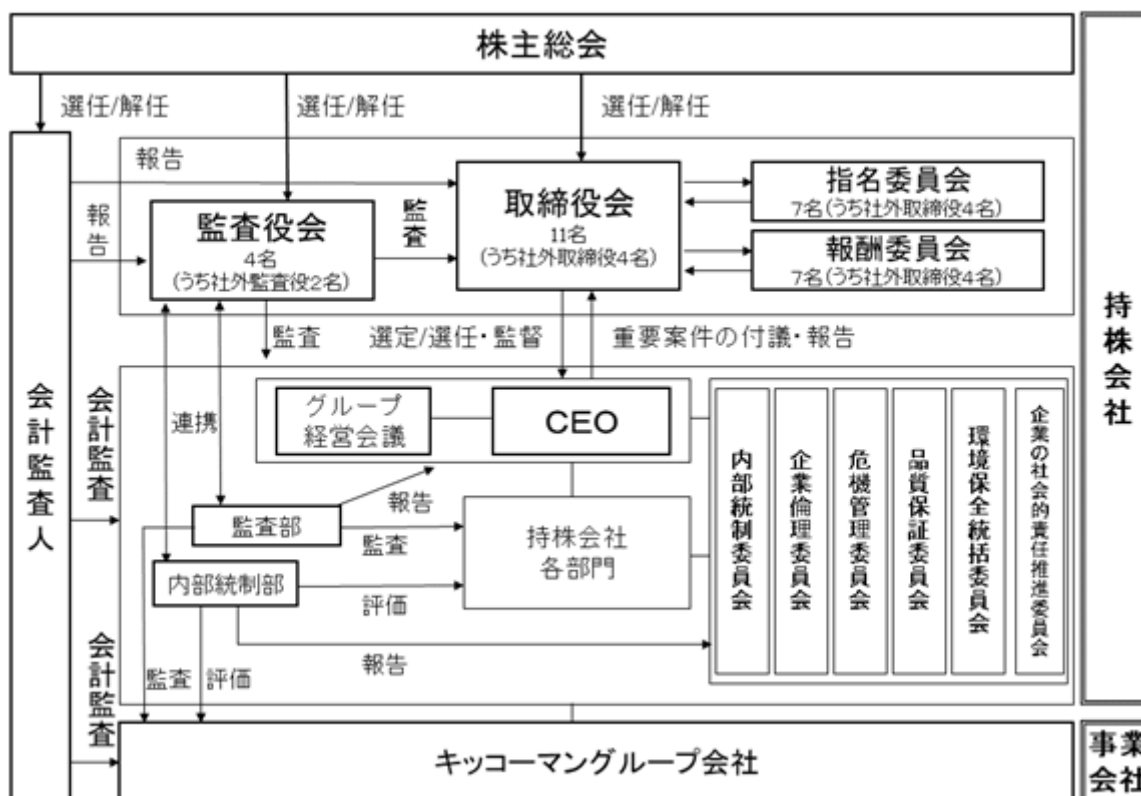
株主総会

選任/解任

選任/解任

選任/解任

会計監査人

報告

報告

監査役会
4名
(うち社外監査役2名)

監査

取締役会
11名
(うち社外取締役4名)

指名委員会
7名(うち社外取締役4名)

報酬委員会
7名(うち社外取締役4名)

持株会社

監査

選定/選任・監督

重要案件の付議・報告

会計監査

連携

グループ経営会議

CEO

内部統制委員会

企業倫理委員会

危機管理委員会

品質保証委員会

環境保全統括委員会

企業の社会的責任推進委員会

報告

監査部

監査

持株会社各部門

内部統制部

評価

会計監査

報告

監査

評価

キッコーマングループ会社

事業会社